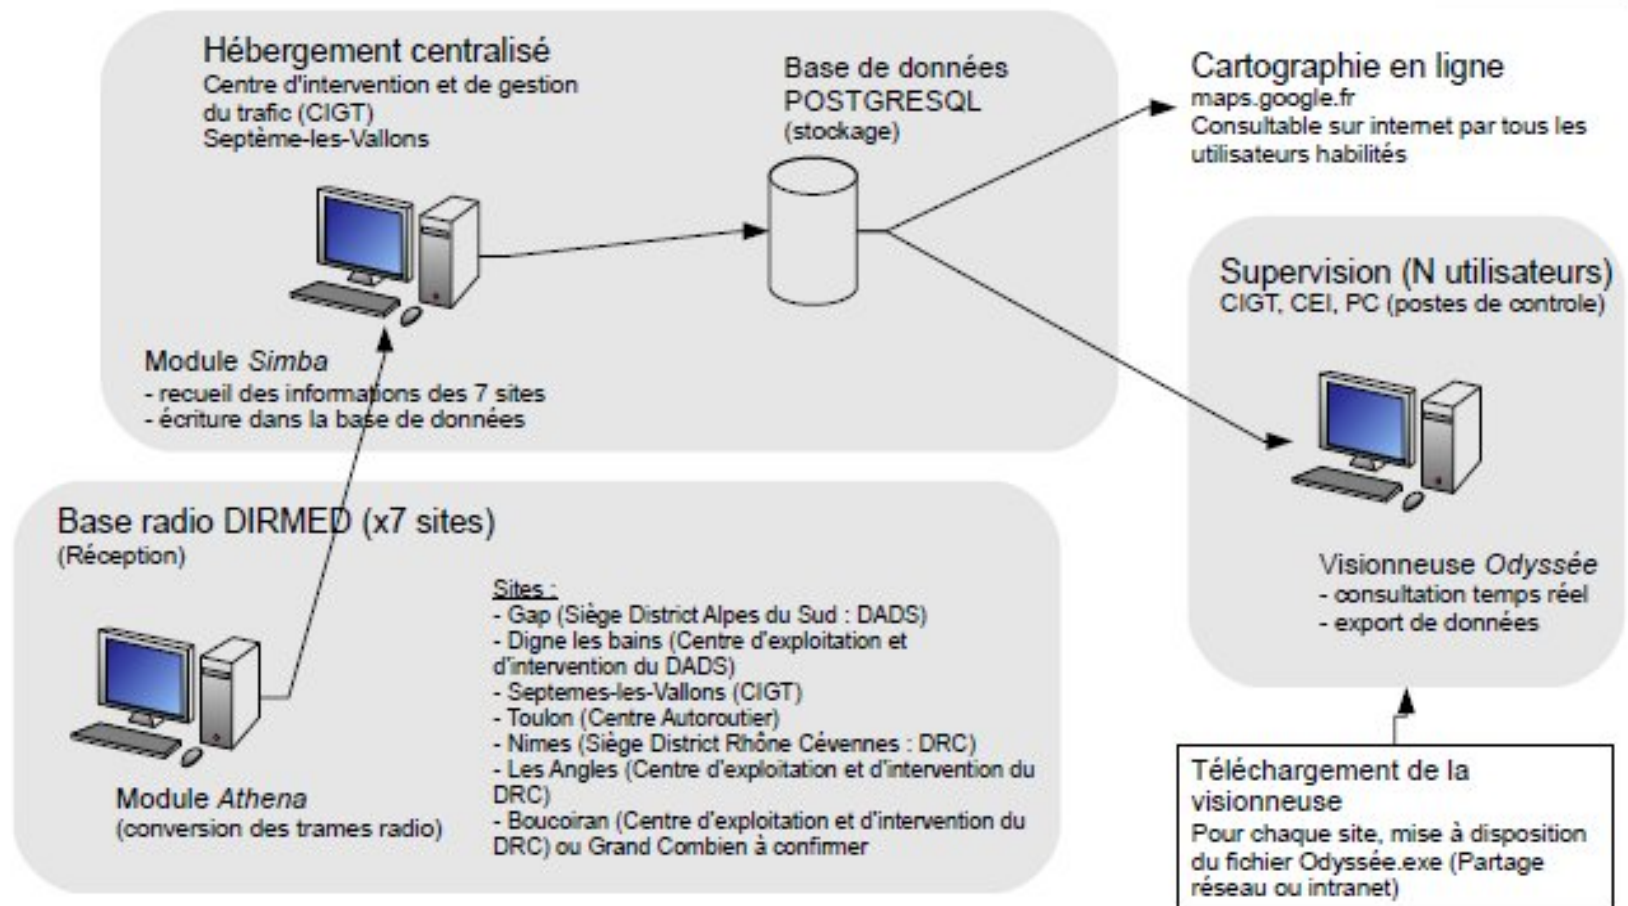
Hébergement centralisé
Centre d'intervention et de gestion du trafic (CIGT)
Septème-les-Vallons

Base de données
POSTGRESQL
(stockage)

Cartographie en ligne
maps.google.fr
Consultable sur internet par tous les utilisateurs habilités

Supervision (N utilisateurs)
CIGT, CEI, PC (postes de controle)

Module *Simba*
- recueil des informations des 7 sites
- écriture dans la base de données

Base radio DIRMED (x7 sites)
(Réception)

Sites :
- Gap (Siège District Alpes du Sud : DADS)
- Digne les bains (Centre d'exploitation et d'intervention du DADS)
- Septemes-les-Vallons (CIGT)
- Toulon (Centre Autoroutier)
- Nimes (Siège District Rhône Cévennes : DRC)
- Les Angles (Centre d'exploitation et d'intervention du DRC)
- Boucoiran (Centre d'exploitation et d'intervention du DRC) ou Grand Combien à confirmer

Module *Athena*
(conversion des trames radio)

Visionneuse *Odyssée*
- consultation temps réel
- export de données

Téléchargement de la visionneuse
Pour chaque site, mise à disposition du fichier Odyssée.exe (Partage réseau ou intranet)